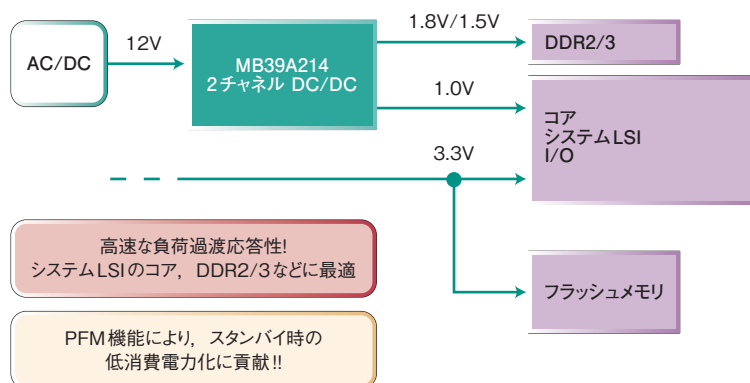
AC/DC

12V

MB39A214
2チャネル DC/DC

1.8V/1.5V

DDR2/3

1.0V

コア
システムLSI
I/O

3.3V

高速な負荷過渡応答性!
システムLSIのコア，DDR2/3などに最適

フラッシュメモリ

PFM機能により，スタンバイ時の
低消費電力化に貢献!!